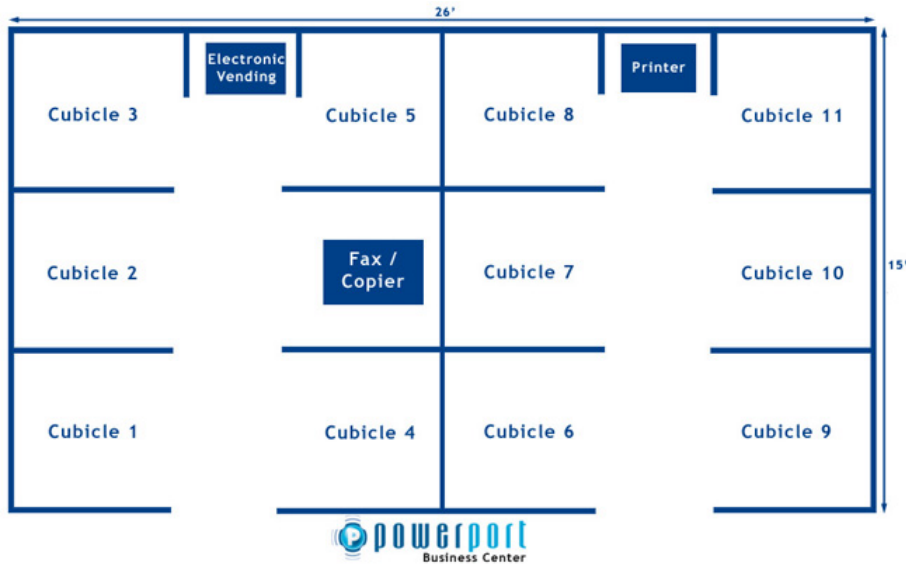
26'

Electronic Vending

Printer

Cubicle 3

Cubicle 5

Cubicle 8

Cubicle 11

15'

Cubicle 2

Fax / Copier

Cubicle 7

Cubicle 10

Cubicle 1

Cubicle 4

Cubicle 6

Cubicle 9

powerport
Business Center